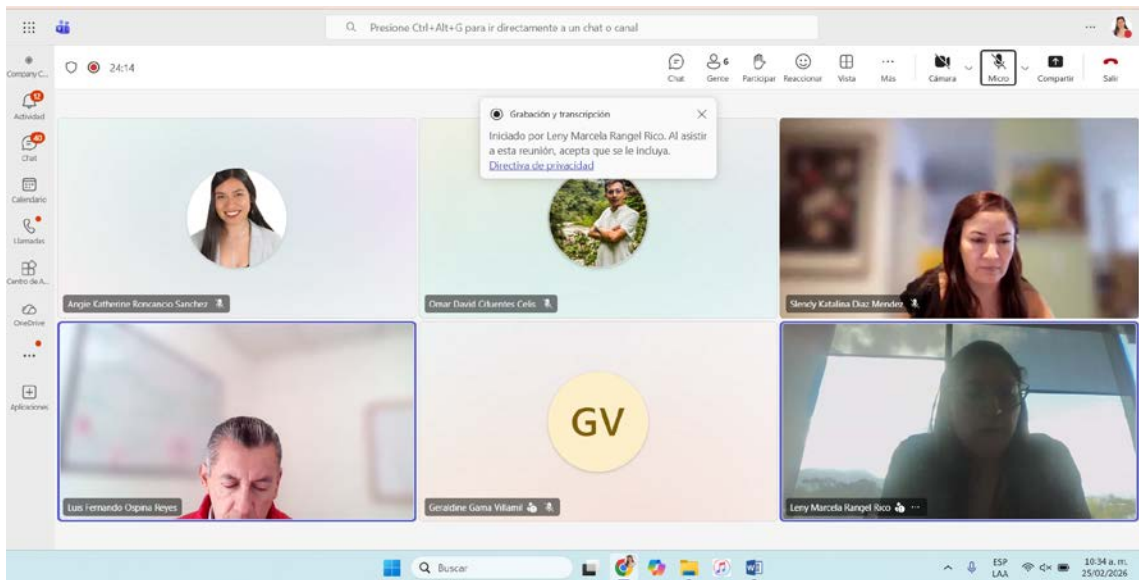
Presione Ctrl+Alt+G para ir directamente a un chat o canal

Company C...
12
Actividad
40
Chat
Calendario
Llamadas
Centro de A...
OneDrive
...
Aplicaciones

24:14

Chat
6
Gente
Participar
Reaccionar
Vista
Más
Cámara
Micro
Compartir
Salir

Grabación y transcripción
Iniciado por Leny Marcela Rangel Rico. Al asistir a esta reunión, acepta que se le incluya.
Directiva de privacidad

Angie Katherine Roncancio Sanchez
Omar David Cifuentes Celis
Slendy Katalina Diaz Mendez
Luis Fernando Ospina Reyes
GV
Geraldine Gama Villamil
Leny Marcela Rangel Rico

Buscar
ESP LAA
10:34 a. m.
25/02/2026